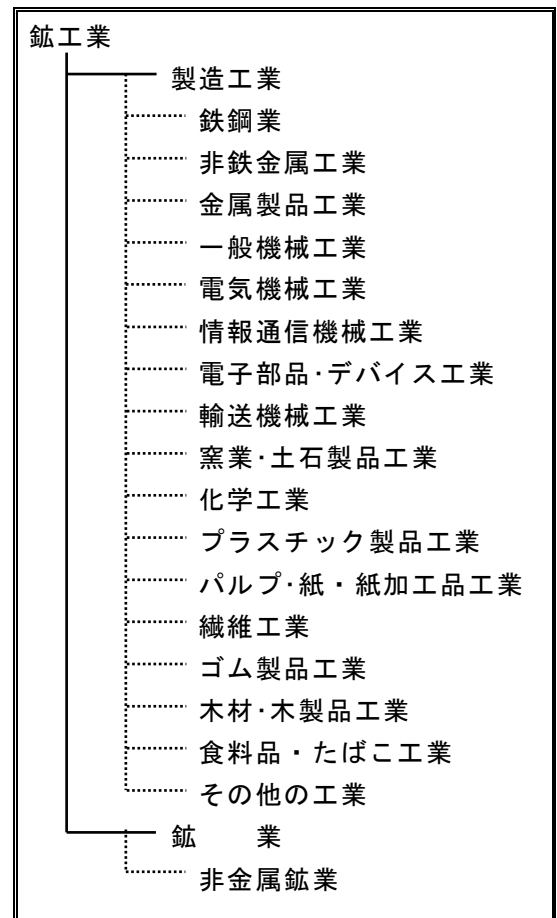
鉱工業

製造工業

鉄鋼業

非鉄金属工業

金属製品工業

一般機械工業

電気機械工業

情報通信機械工業

電子部品･デバイス工業

輸送機械工業

窯業･土石製品工業

化学工業

プラスチック製品工業

パルプ･紙・紙加工品工業

繊維工業

ゴム製品工業

木材･木製品工業

食料品・たばこ工業

その他の工業

鉱　　業

非金属鉱業